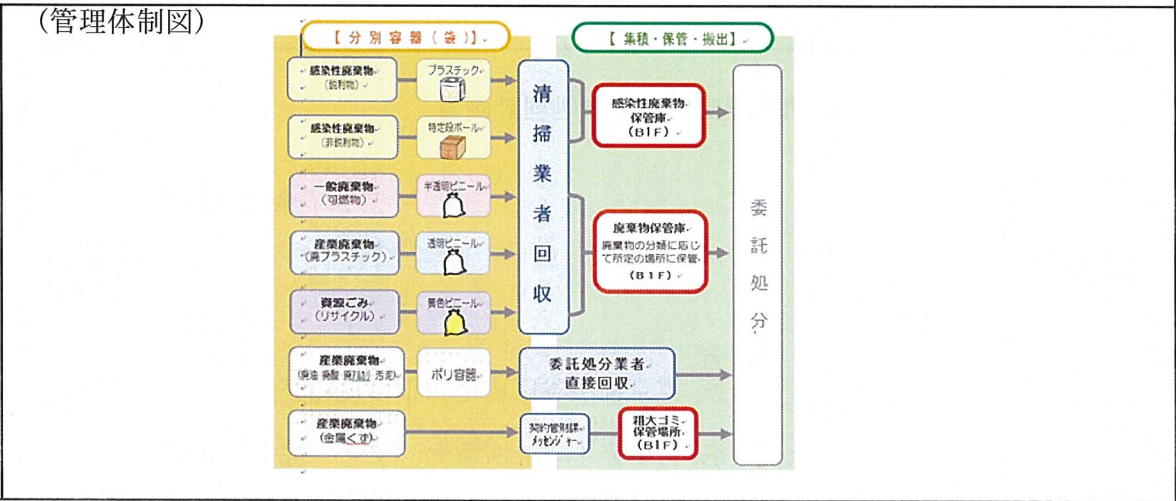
（管理体制図）

【分別容器（袋）】

【集積・保管・搬出】

感染性廃棄物
（鋭利物）

プラスチック

感染性廃棄物
（非鋭利物）

特定段ボール

一般廃棄物
（可燃物）

半透明ビニール

産業廃棄物
（廃プラスチック）

透明ビニール

資源ごみ
（リサイクル）

黄色ビニール

清掃業者回収

感染性廃棄物
保管庫
（B1F）

廃棄物保管庫
廃棄物の分類に応じて所定の場所に保管
（B1F）

委託処分

産業廃棄物
（廃油 廃酸 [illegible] 汚泥）

ポリ容器

委託処分業者
直接回収

産業廃棄物
（金属くず）

契約管理課
メッセンジャー

粗大ゴミ
保管場所
（B1F）